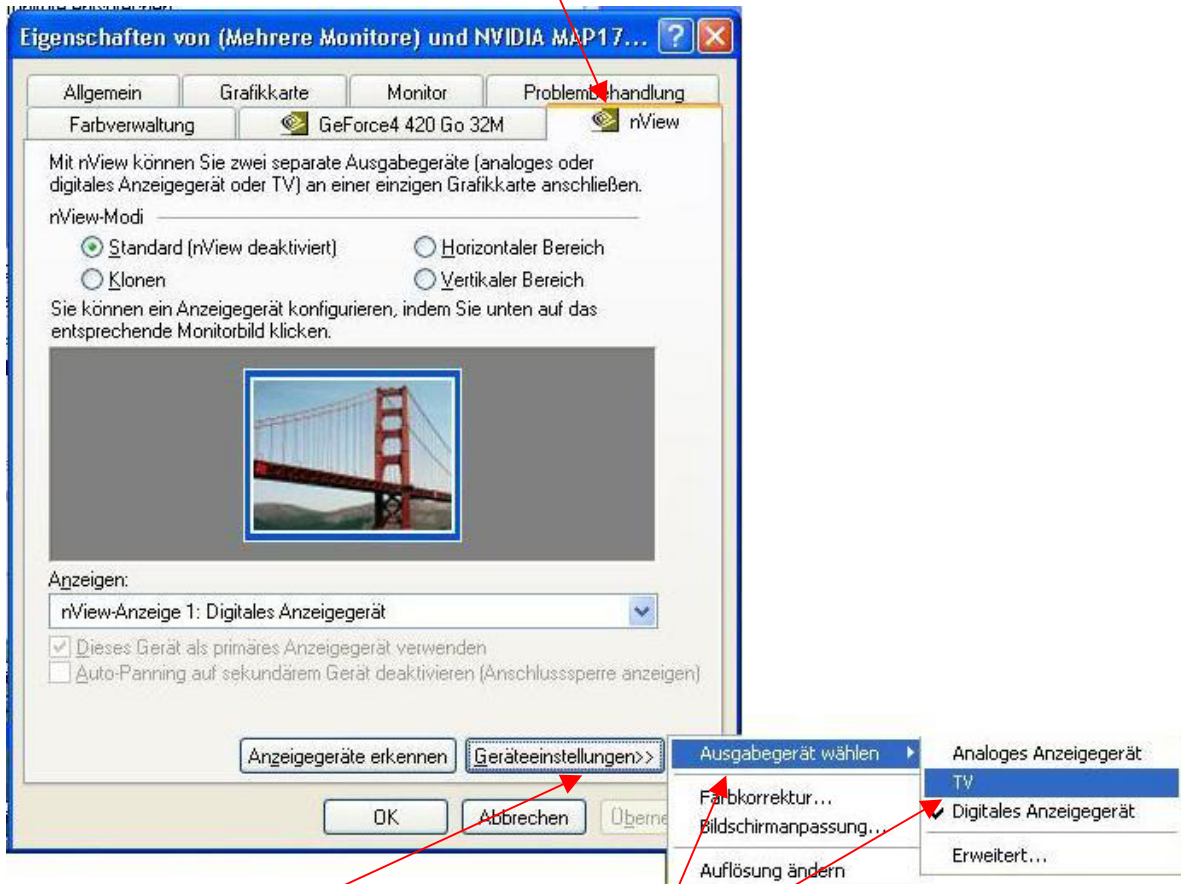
Eigenschaften von (Mehrere Monitore) und NVIDIA MAP17...

Allgemein | Grafikkarte | Monitor | Problembehandlung
Farbverwaltung | GeForce4 420 Go 32M | nView

Mit nView können Sie zwei separate Ausgabegeräte (analoges oder digitales Anzeigegerät oder TV) an einer einzigen Grafikkarte anschließen.

nView-Modi

Standard (nView deaktiviert)
Horizontaler Bereich
Klonen
Vertikaler Bereich

Sie können ein Anzeigegerät konfigurieren, indem Sie unten auf das entsprechende Monitorbild klicken.

Anzeigen:

nView-Anzeige 1: Digitales Anzeigegerät

Dieses Gerät als primäres Anzeigegerät verwenden

Auto-Panning auf sekundärem Gerät deaktivieren (Anschlusssperre anzeigen)

Anzeigegeräte erkennen
Geräteeinstellungen>>

OK
Abbrechen
Überne

Ausgabegerät wählen
Farbkorrektur...
Bildschirmanpassung...
Auflösung ändern

Analoges Anzeigegerät
TV
Digitales Anzeigegerät
Erweitert...